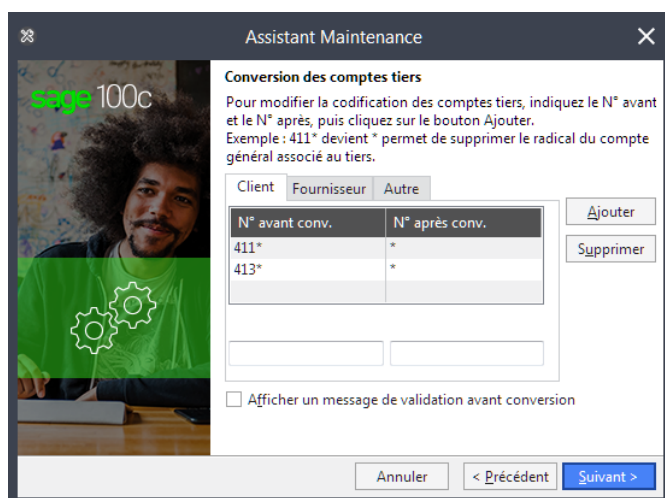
Assistant Maintenance

sage 100c

Conversion des comptes tiers

Pour modifier la codification des comptes tiers, indiquez le N° avant et le N° après, puis cliquez sur le bouton Ajouter.
Exemple : 411* devient * permet de supprimer le radical du compte général associé au tiers.

Client | Fournisseur | Autre

| N° avant conv. | N° après conv. |
|---|---|
| 411* | * |
| 413* | * |

Ajouter

Supprimer

Afficher un message de validation avant conversion

Annuler | < Précédent | Suivant >